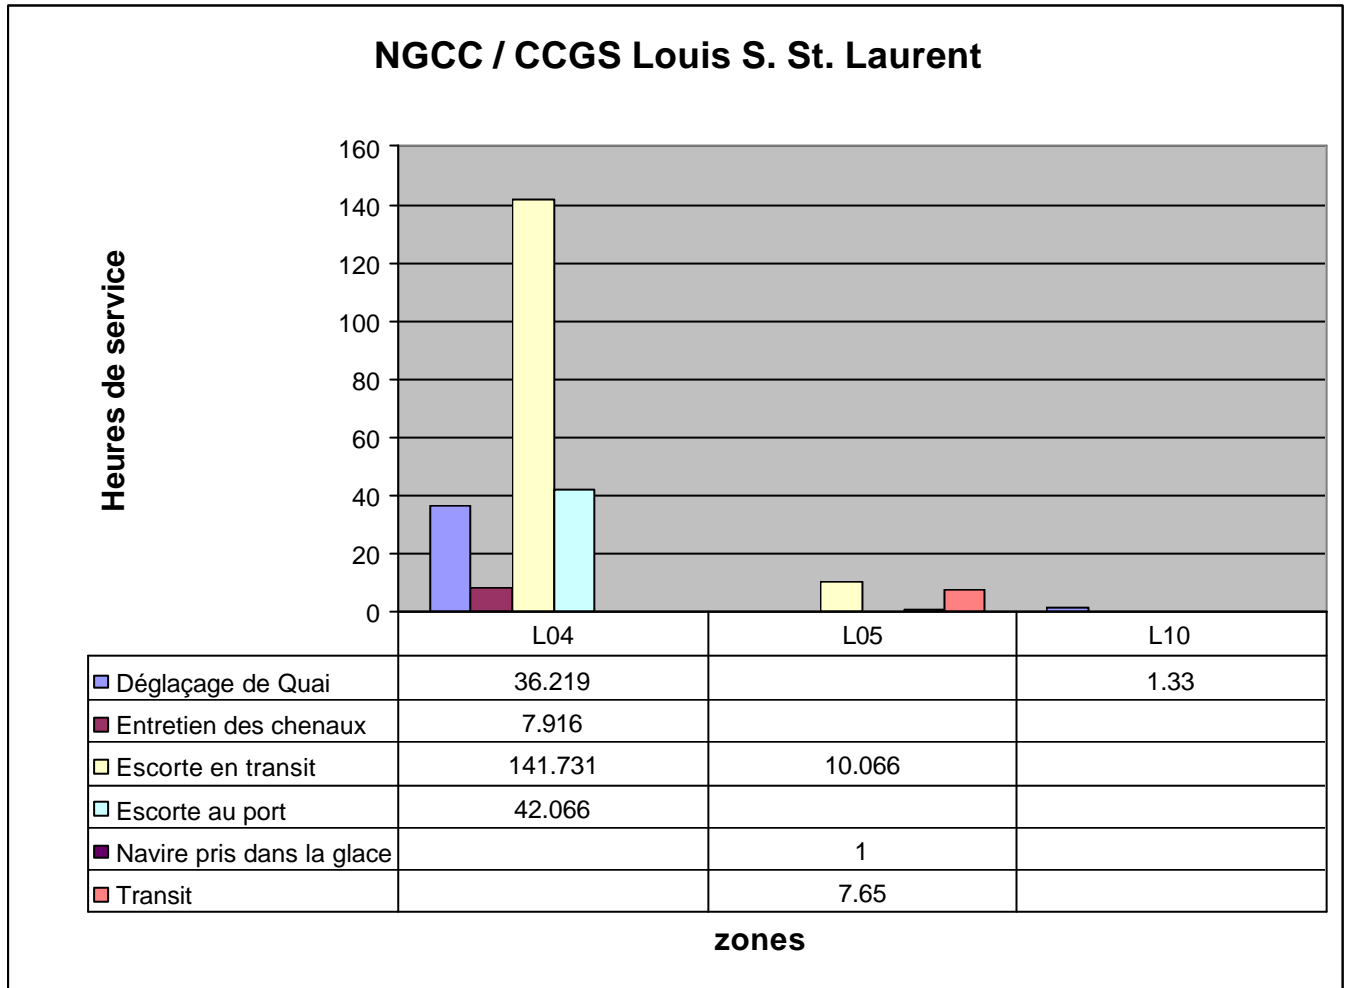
NGCC / CCGS Louis S. St. Laurent

Heures de service

160
140
120
100
80
60
40
20
0

| | L04 | L05 | L10 |
|---|---|---|---|
| Déglaçage de Quai | 36.219 | | 1.33 |
| Entretien des chenaux | 7.916 | | |
| Escorte en transit | 141.731 | 10.066 | |
| Escorte au port | 42.066 | | |
| Navire pris dans la glace | | 1 | |
| Transit | | 7.65 | |

zones